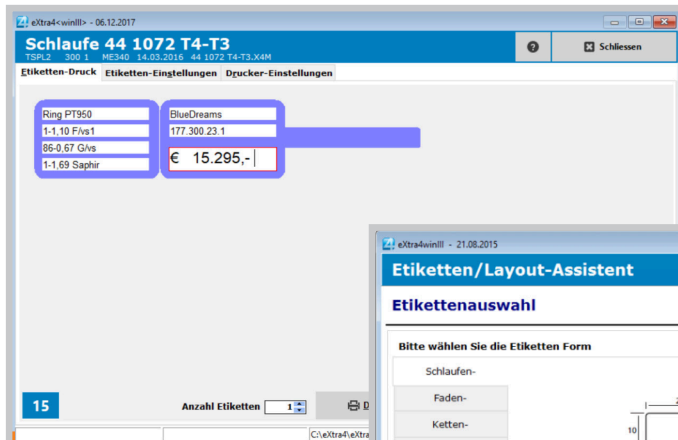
eXtra4<winIII> - 06.12.2017

Schlaufe 44 1072 T4-T3
TSPL2 300 1 ME340 14.03.2016 44 1072 T4-T3.X4M

Schliessen

Etiketten-Druck | Etiketten-Einstellungen | Drucker-Einstellungen

Ring PT950
1-1,10 F/vs1
86-0,67 G/vs
1-1,69 Saphir

BlueDreams
177.300.23.1
€ 15.295,-

15

Anzahl Etiketten 1

D

C:\eXtra4\eXtra

eXtra4winIII - 21.08.2015

Etiketten/Layout-Assistent

Etikettenauswahl

Bitte wählen Sie die Etiketten Form

Schlaufen-

Faden-

Ketten-

10